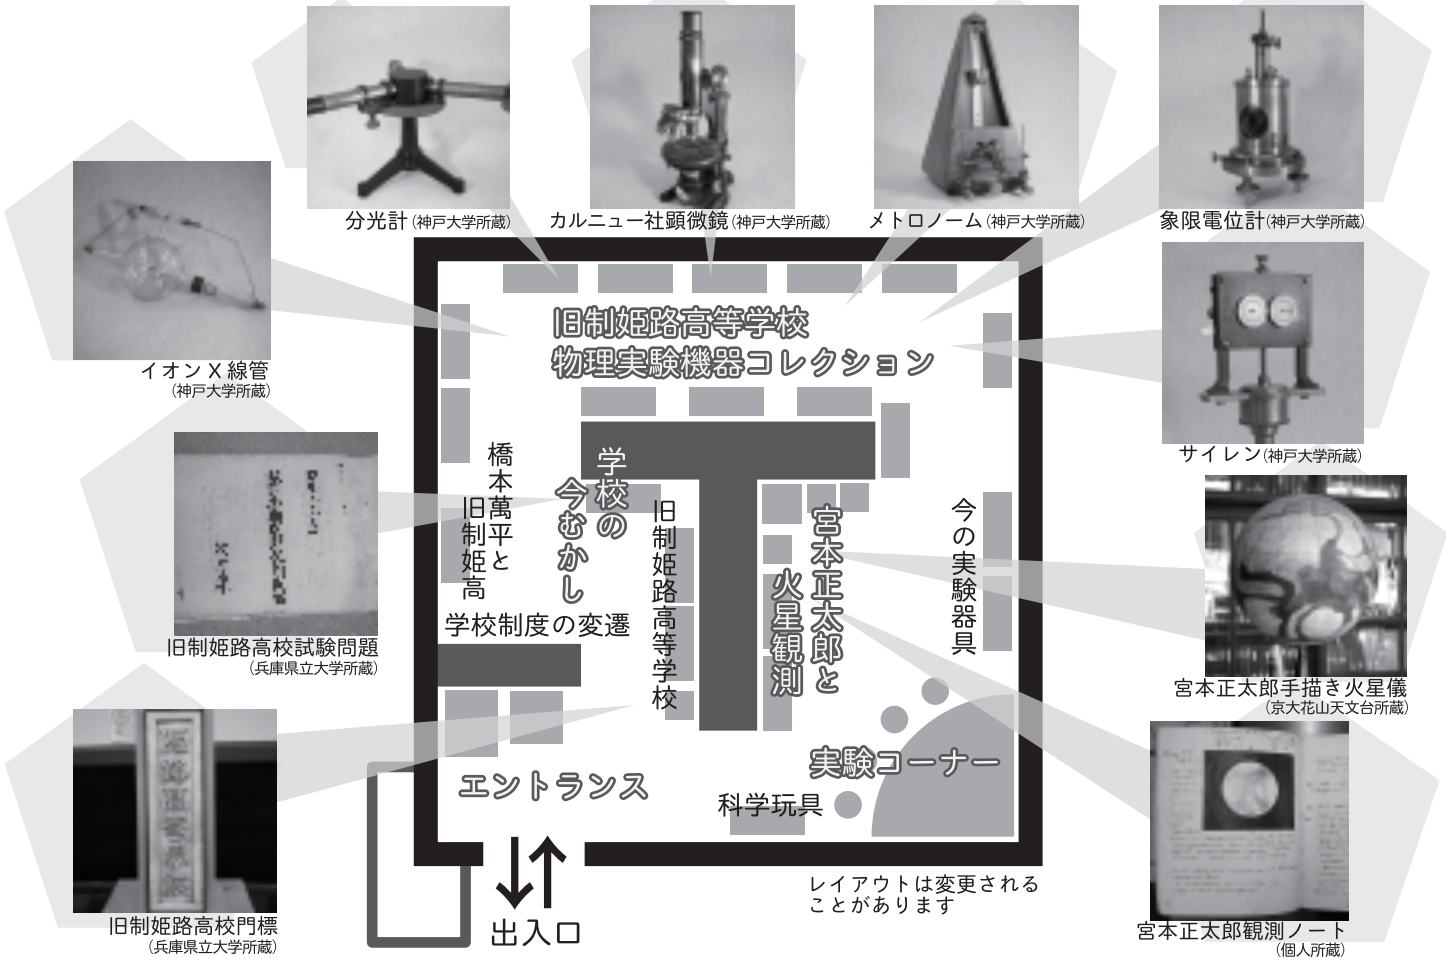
分光計（神戸大学所蔵）

カルニュー社顕微鏡（神戸大学所蔵）

メトロノーム（神戸大学所蔵）

象限電位計（神戸大学所蔵）

イオンX線管
（神戸大学所蔵）

サイレン（神戸大学所蔵）

旧制姫路高校試験問題
（兵庫県立大学所蔵）

宮本正太郎手描き火星儀
（京大花山天文台所蔵）

旧制姫路高校門標
（兵庫県立大学所蔵）

宮本正太郎観測ノート
（個人所蔵）

旧制姫路高等学校
物理実験機器コレクション

橋本萬平と旧制姫高

学校の今むかし

旧制姫路高等学校

宮本正太郎と火星観測

今の実験器具

学校制度の変遷

実験コーナー

エントランス

科学玩具

出入口

レイアウトは変更されることがあります